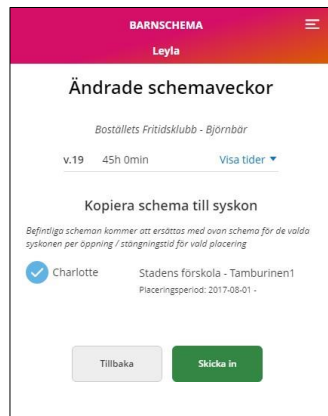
BARNSCHEMA

Leyla

Ändrade schemaveckor

Boställets Fritidsklubb - Björnbär

v.19 45h 0min

Visa tider ▼

Kopiera schema till syskon

Befintliga scheman kommer att ersättas med ovan schema för de valda syskonen per öppning / stängningstid för vald placering

Charlotte

Stadens förskola - Tamburinen1

Placeringsperiod: 2017-08-01 -

Tillbaka

Skicka in